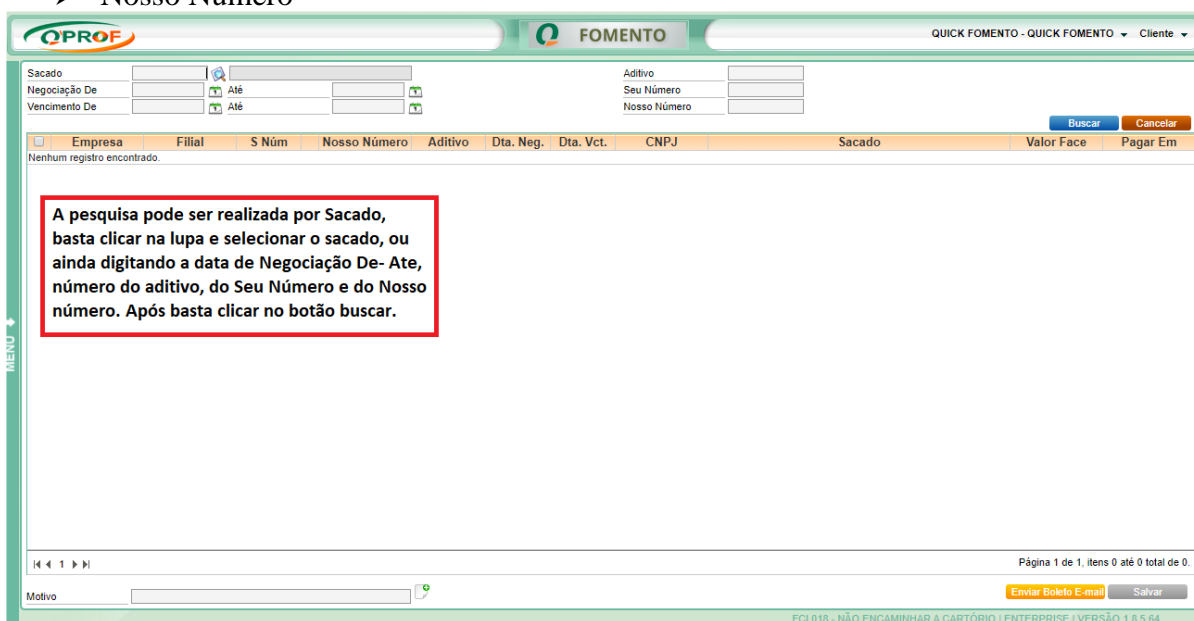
Nosso Número

QPROF

FOMENTO

QUICK FOMENTO - QUICK FOMENTO Cliente

Sacado
Negociação De Até
Vencimento De Até

Aditivo
Seu Número
Nosso Número

Buscar Cancelar

| Empresa | Filial | S Núm | Nosso Número | Aditivo | Dta. Neg. | Dta. Vct. | CNPJ | Sacado | Valor Face | Pagar Em |
|---|---|---|---|---|---|---|---|---|---|---|
| Nenhum registro encontrado. | | | | | | | | | | |

A pesquisa pode ser realizada por Sacado, basta clicar na lupa e selecionar o sacado, ou ainda digitando a data de Negociação De- Ate, número do aditivo, do Seu Número e do Nosso número. Após basta clicar no botão buscar.

MENU

1

Página 1 de 1, itens 0 até 0 total de 0.

Motivo

Enviar Boleto E-mail Salvar

FCI018 - NÃO ENCAMINHAR A CARTÓRIO | ENTERPRISE | VERSÃO 1.8.5.64